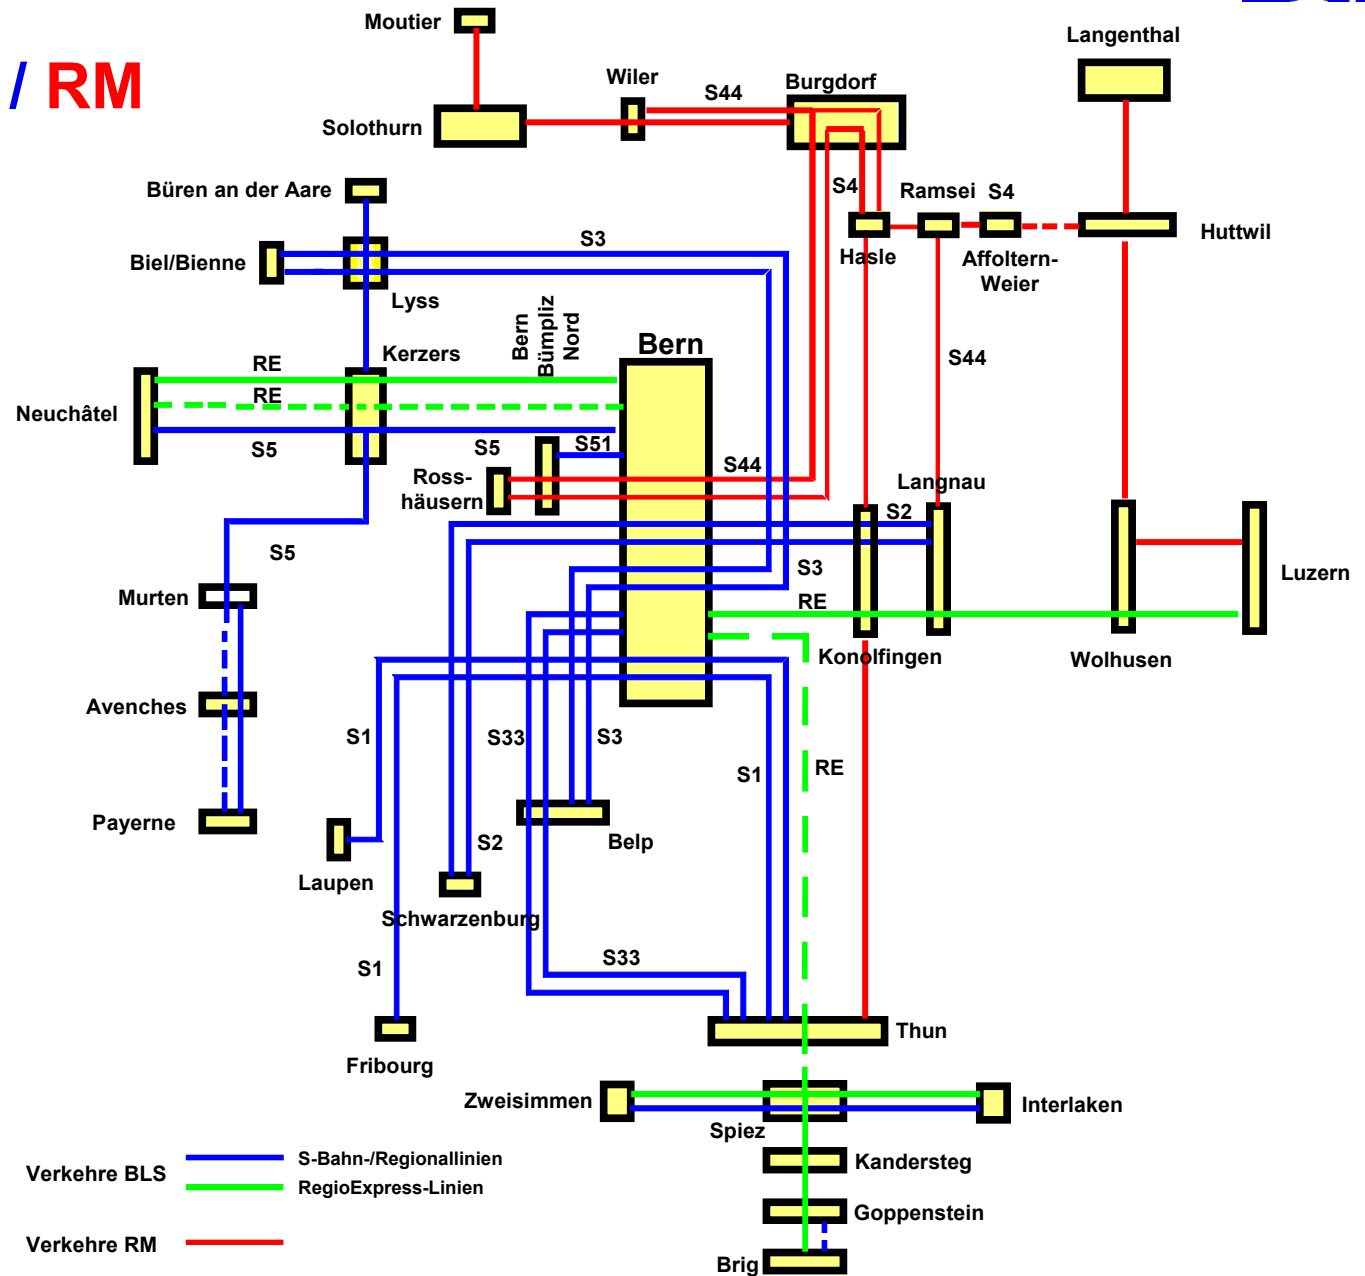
/ RM

Moutier
Solothurn
Wiler
S44
Burgdorf
Langenthal
Büren an der Aare
S4
Ramsei
S4
Hasle
Huttwil
Affoltern-Weier
Biel/Bienne
S3
Lyss
Bern Bümpliz Nord
Bern
S44
Kerzers
RE
RE
Neuchâtel
S5
S5
S51
Ross-häusern
S44
Langnau
S2
S5
S3
RE
Murten
Konolfingen
Luzern
Wolhusen
Avenches
S1
S33
S3
S1
RE
Payerne
Belp
Laupen
S2
Schwarzenburg
S1
S33
Thun
Fribourg
Zweisimmen
Interlaken
Spiez
Kandersteg
Goppenstein
Brig

Verkehre BLS
S-Bahn-/Regionallinien
RegioExpress-Linien
Verkehre RM